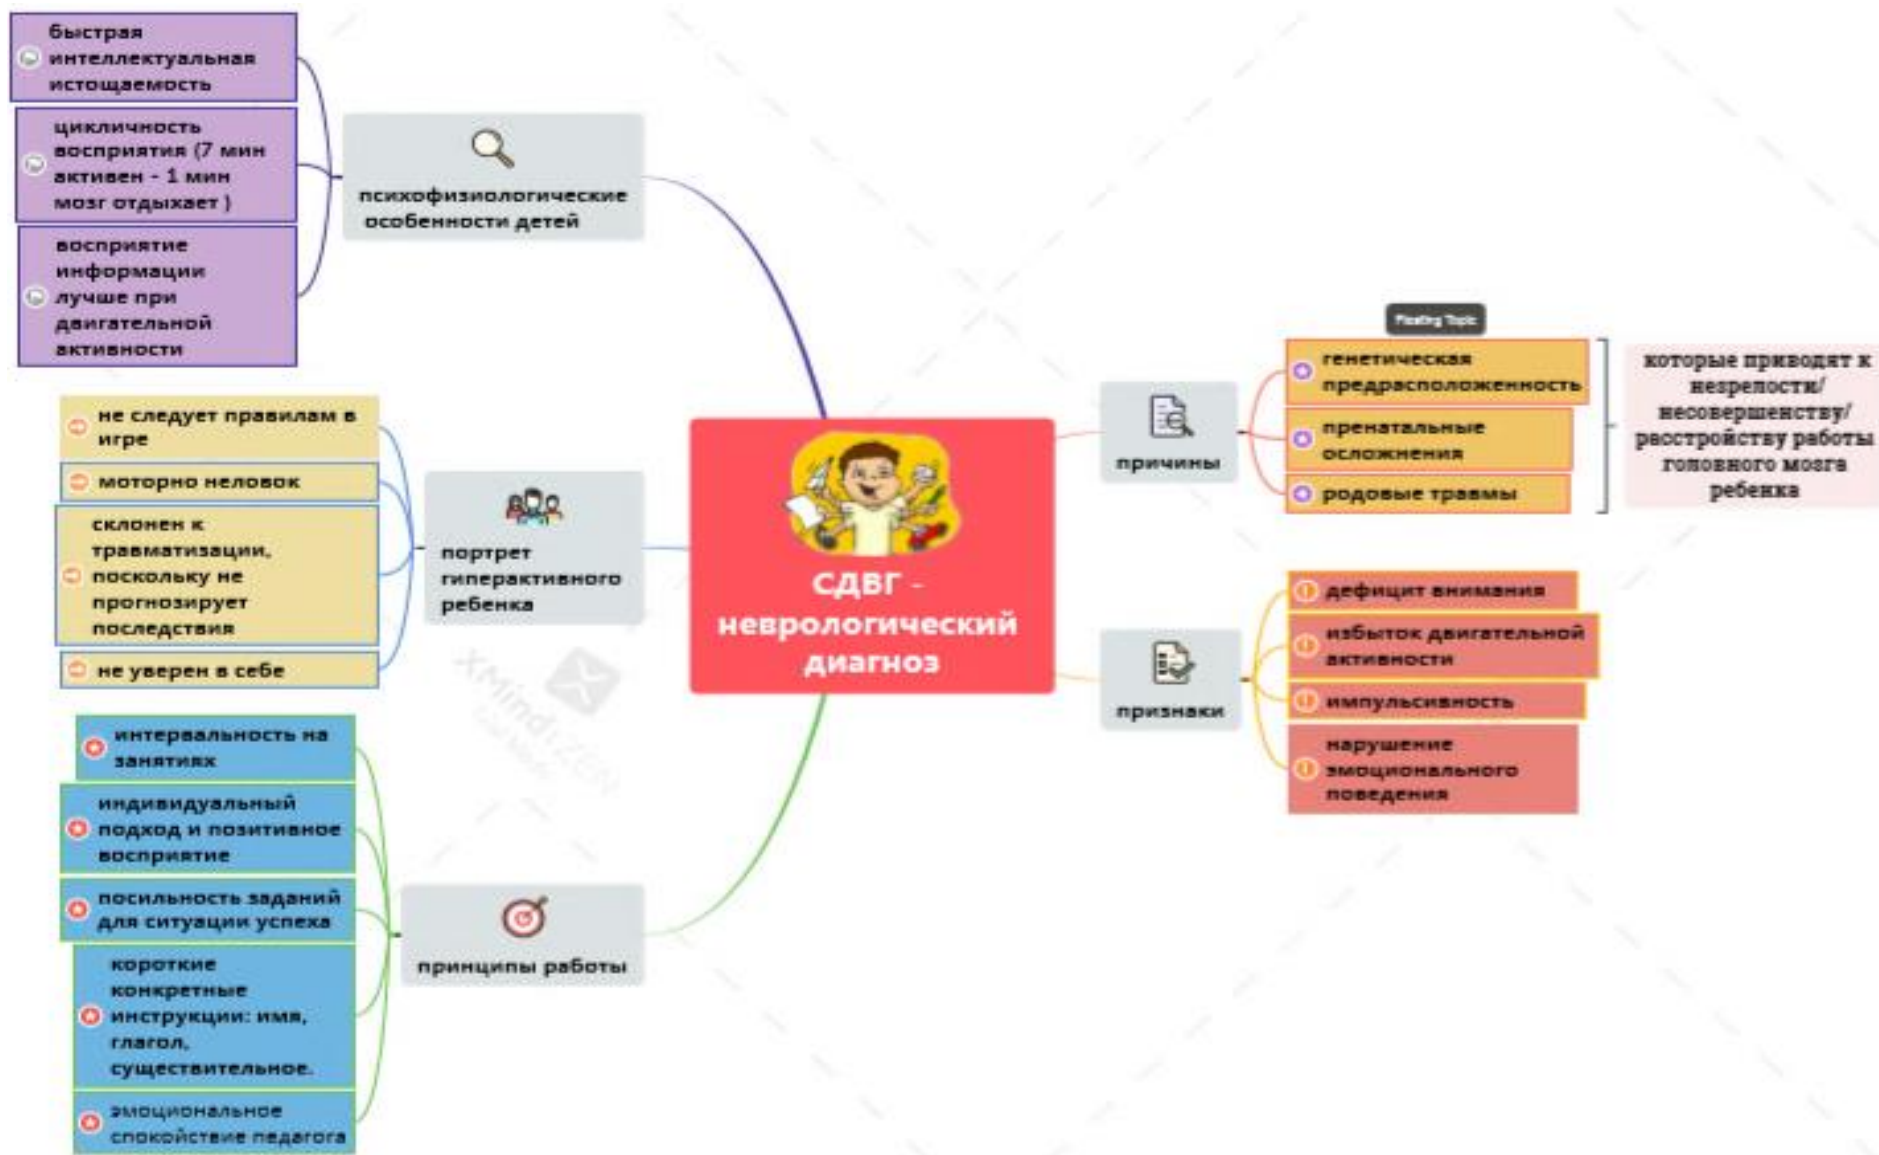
быстрая интеллектуальная истощаемость

цикличность восприятия (7 мин активен - 1 мин мозг отдыхает )

восприятие информации лучше при двигательной активности

психофизиологические особенности детей

не следует правилам в игре

моторно неловок

склонен к травматизации, поскольку не прогнозирует последствия

не уверен в себе

портрет гиперактивного ребенка

интервальность на занятиях

индивидуальный подход и позитивное восприятие

посильность заданий для ситуации успеха

короткие конкретные инструкции: имя, глагол, существительное.

эмоциональное спокойствие педагога

принципы работы

СДВГ - неврологический диагноз

причины

Floating Topic

генетическая предрасположенность

пренатальные осложнения

родовые травмы

которые приводят к незрелости/ несовершенству/ рвестройству работы головного мозга ребенка

признаки

дефицит внимания

избыток двигательной активности

импульсивность

нарушение эмоционального поведения

XMind: ZEN